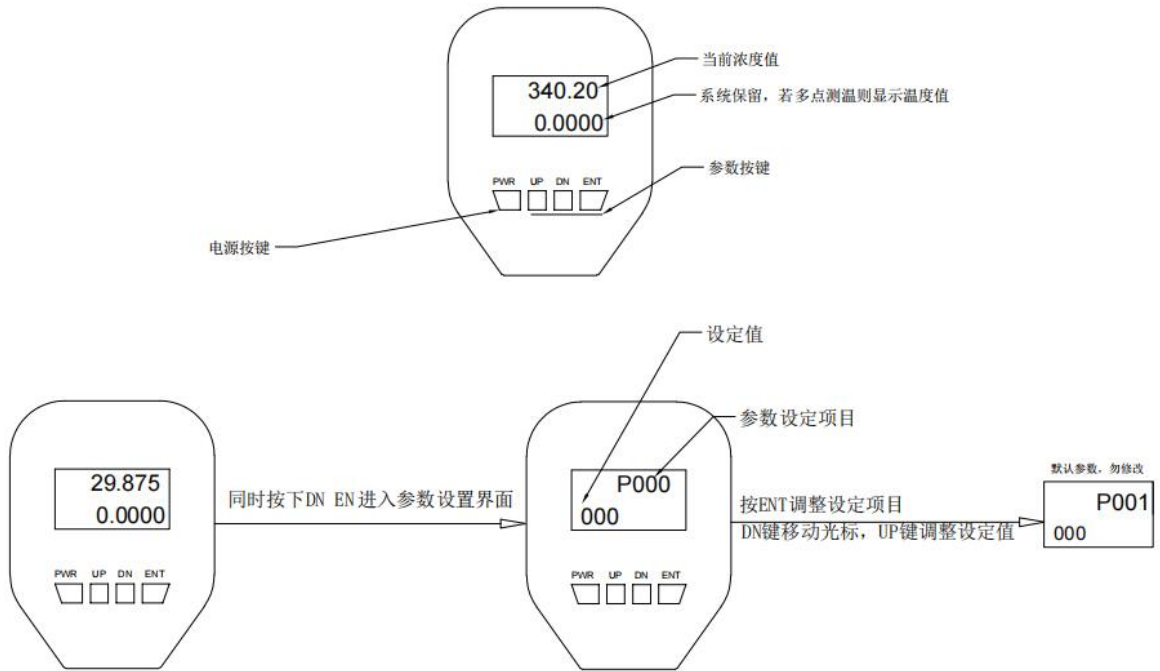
340.20
0.0000
当前浓度值
系统保留，若多点测温则显示温度值
PWR UP DN ENT
参数按键
电源按键

设定值
参数设定项目
29.875
0.0000
PWR UP DN ENT
同时按下DN EN进入参数设置界面
P000
000
PWR UP DN ENT
按ENT调整设定项目
DN键移动光标，UP键调整设定值
默认参数，勿修改
P001
000